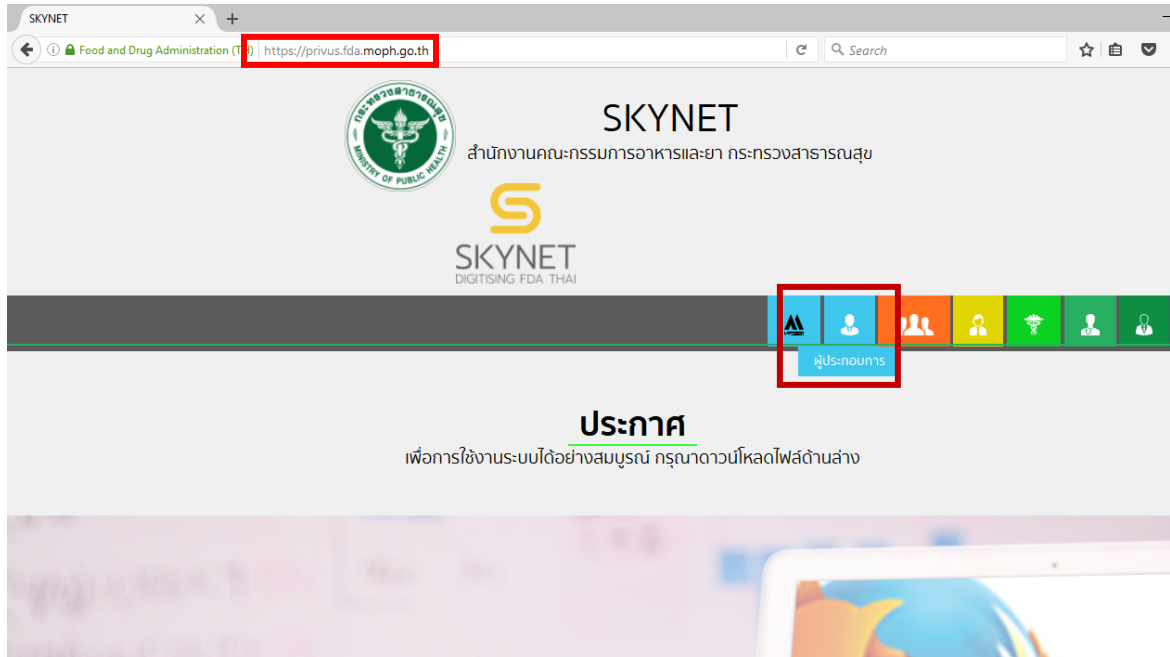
SKYNET

Food and Drug Administration (TH) https://privus.fda.moph.go.th

Search

กระทรวงสาธารณสุข MINISTRY OF PUBLIC HEALTH

SKYNET

สำนักงานคณะกรรมการอาหารและยา กระทรวงสาธารณสุข

SKYNET
DIGITISING FDA THAI

ผู้ประกอบการ

ประกาศ

เพื่อการใช้งานระบบได้อย่างสมบูรณ์ กรุณาดาวน์โหลดไฟล์ด้านล่าง